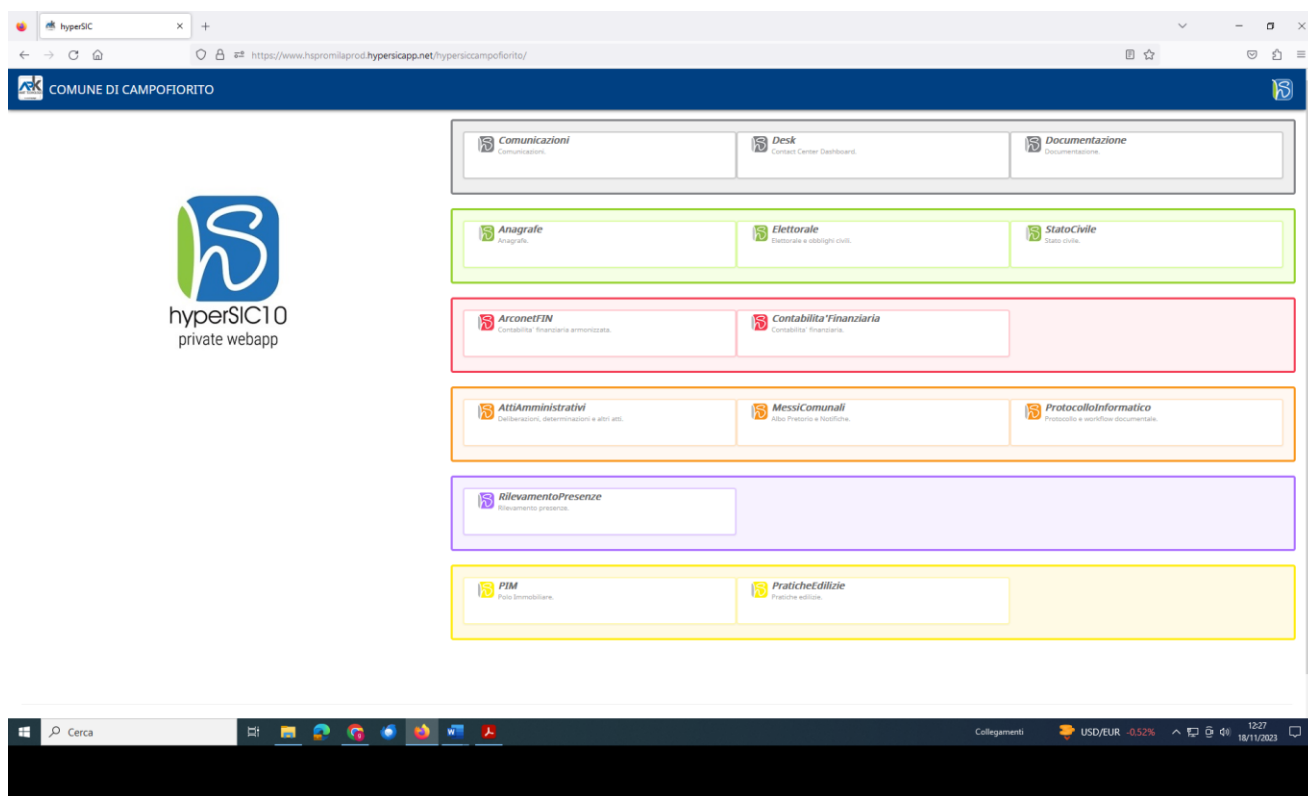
hyperSIC

https://www.hspromilaprod.hypersicapp.net/hypersiccampofiorito/

COMUNE DI CAMPOFIORITO

hyperSIC10
private webapp

Comunicazioni
Comunicazioni.

Desk
Contact Center Dashboard.

Documentazione
Documentazione.

Anagrafe
Anagrafe.

Elettorale
Elettorale e obblighi civili.

StatoCivile
Stato civile.

ArconetFIN
Contabilita' finanziaria armonizzata.

Contabilita'Finanziaria
Contabilita' finanziaria.

AttiAmministrativi
Deliberazioni, determinazioni e altri atti.

MessiComunali
Albo Pretorio e Notifiche.

ProtocolloInformatico
Protocollo e workflow documentale.

RilevamentoPresenze
Rilevamento presenze.

PIM
Polo Immobiliare.

PraticheEdilizie
Pratiche edilizie.

Cerca

Collegamenti

USD/EUR -0,52%

12:27
18/11/2023